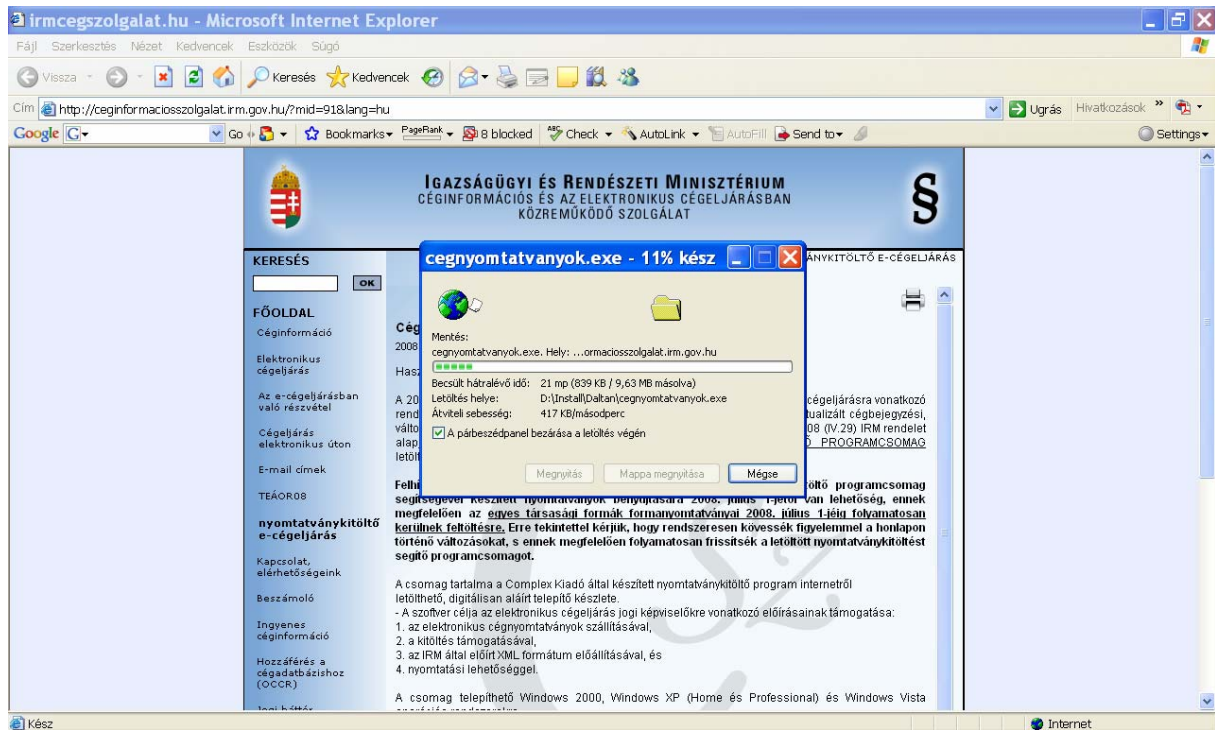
irmcegszolgalat.hu - Microsoft Internet Explorer

Fájl Szerkesztés Nézet Kedvencek Eszközök Súgó

Vissza Keresés Kedvencek

Cím http://ceginformaciosszolgalat.irm.gov.hu/?mid=91&lang=hu Ugrás Hivatkozások

Google G Go Bookmarks PageRank 8 blocked Check AutoLink AutoFill Send to Settings

IGAZSÁGÜGYI ÉS RENDÉSZETI MINISZTÉRIUM
CÉGINFORMÁCIÓS ÉS AZ ELEKTRONIKUS CÉGELJÁRÁSBAN KÖZREMŰKÖDŐ SZOLGÁLAT

§

KERESÉS

OK

FŐOLDAL

Céginformáció

Elektronikus cégeljárás

Az e-cégeljárásban való részvétel

Cégeljárás elektronikus úton

E-mail címek

TEÁOR08

nyomtatványkitöltő e-cégeljárás

Kapcsolat, elérhetőségeink

Beszámoló

Ingyenes céginformáció

Hozzáférés a cégadatbázishoz (OCCR)

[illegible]

ÁNYKITÖLTŐ E-CÉGELJÁRÁS

Cég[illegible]
2008
Hasz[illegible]

A 20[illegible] cégeljárásra vonatkozó rend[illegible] tualizált cégbejegyzési, válto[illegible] 08 (IV.29) IRM rendelet alap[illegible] Ő PROGRAMCSOMAG letölt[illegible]

cegnyomtatvanyok.exe - 11% kész

Mentés:
cegnyomtatvanyok.exe. Hely: ...ormaciosszolgalat.irm.gov.hu

Becsült hátralévő idő: 21 mp (839 KB / 9,63 MB másolva)
Letöltés helye: D:\Install\Daltan\cegnyomtatvanyok.exe
Átviteli sebesség: 417 KB/másodperc

A párbeszédpanel bezárása a letöltés végén

Megnyitás Mappa megnyitása Mégse

Felh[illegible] öltő programcsomag segítségével készített nyomtatványok benyújtására 2008. július 1-jétől van lehetőség, ennek megfelelően az egyes társasági formák formanyomtatványai 2008. július 1-jéig folyamatosan kerülnek feltöltésre. Erre tekintettel kérjük, hogy rendszeresen kövessék figyelemmel a honlapon történő változásokat, s ennek megfelelően folyamatosan frissítsék a letöltött nyomtatványkitöltést segítő programcsomagot.

A csomag tartalma a Complex Kiadó által készített nyomtatványkitöltő program internetről letölthető, digitálisan aláírt telepítő készlete.
- A szoftver célja az elektronikus cégeljárás jogi képviselőkre vonatkozó előírásainak támogatása:
1. az elektronikus cégnyomtatványok szállításával,
2. a kitöltés támogatásával,
3. az IRM által előírt XML formátum előállításával, és
4. nyomtatási lehetőséggel.

A csomag telepíthető Windows 2000, Windows XP (Home és Professional) és Windows Vista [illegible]

Kész

Internet